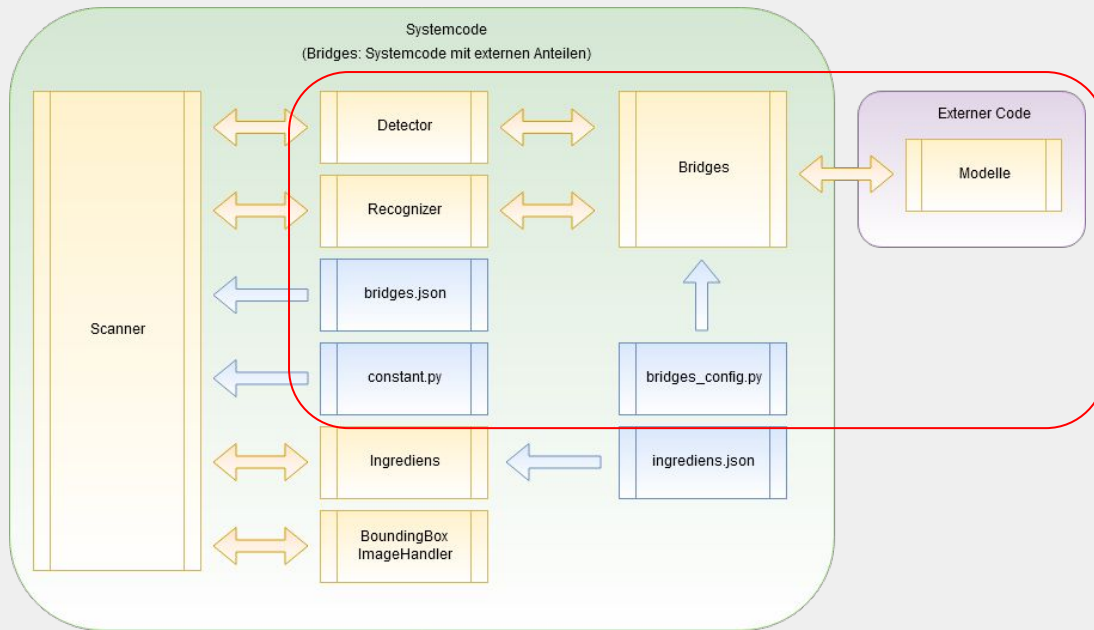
Systemcode
(Bridges: Systemcode mit externen Anteilen)

Scanner

Detector

Recognizer

bridges.json

constant.py

Ingrediens

BoundingBox ImageHandler

Bridges

bridges_config.py

ingrediens.json

Externer Code

Modelle